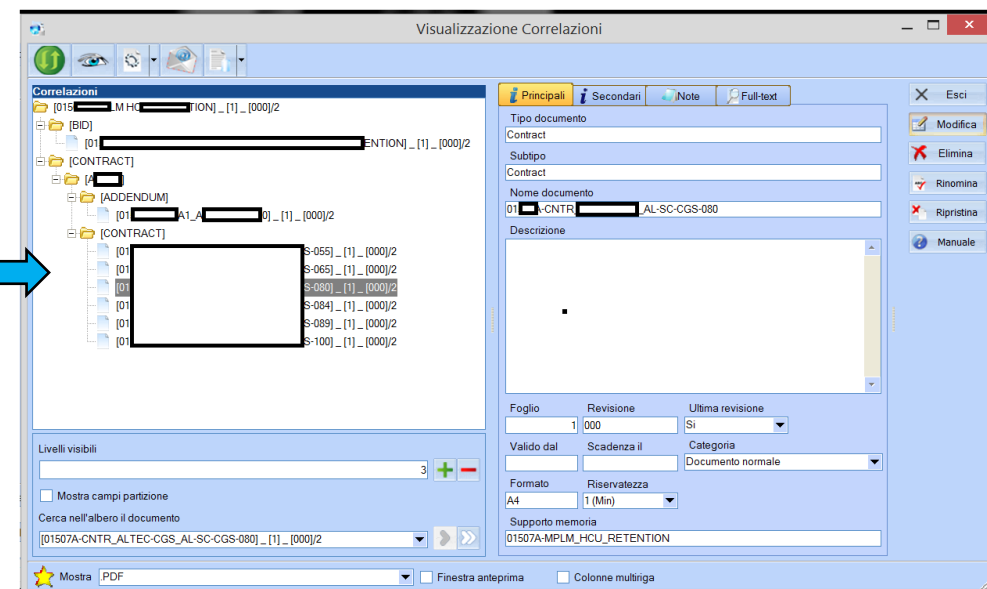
Visualizzazione Correlazioni

Correlazioni
[015 LM HC TION] _ [1] _ [000]/2
[BID]
[01 ENTION] _ [1] _ [000]/2
[CONTRACT]
[A
[ADDENDUM]
[01 A1_A 0] _ [1] _ [000]/2
[CONTRACT]
[01 S-055] _ [1] _ [000]/2
[01 S-065] _ [1] _ [000]/2
[01 S-080] _ [1] _ [000]/2
[01 S-084] _ [1] _ [000]/2
[01 S-089] _ [1] _ [000]/2
[01 S-100] _ [1] _ [000]/2

Livelli visibili
3
Mostra campi partizione
Cerca nell'albero il documento
[01507A-CNTR_ALTEC-CGS_AL-SC-CGS-080] _ [1] _ [000]/2

Principali | Secondari | Note | Full-text
Tipo documento
Contract
Subtipo
Contract
Nome documento
01 A-CNTR _AL-SC-CGS-080
Descrizione

Foglio
1
Revisione
000
Ultima revisione
Si
Valido dal
Scadenza il
Categoria
Documento normale
Formato
A4
Riservatezza
1 (Min)
Supporto memoria
01507A-MPLM_HCU_RETENTION

Esci
Modifica
Elimina
Rinomina
Ripristina
Manuale

Mostra .PDF
Finestra anteprima
Colonne multiriga